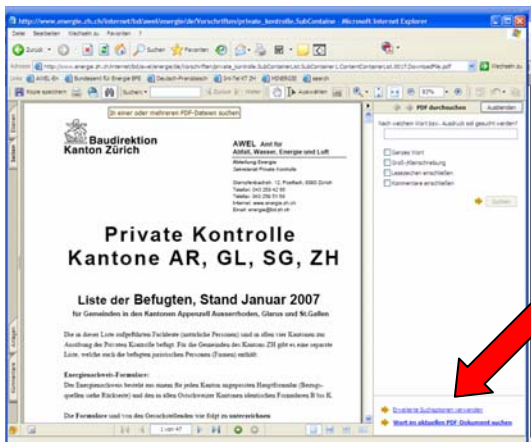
http://www.energie.zh.ch/internet/bd/awel/energie/de/Vorschriften/private_kontrolle.SubContainer - Microsoft Internet Explorer

Datei Bearbeiten Wechseln zu Favoriten ?

Zurück Suchen Favoriten

Adresse http://www.energie.zh.ch/internet/bd/awel/energie/de/Vorschriften/private_kontrolle.SubContainerList.SubContainer1.ContentContainerList.0017.DownloadFile.pdf Wechseln zu

Links AWEL-EN Bundesamt für Energie BFE Deutsch-Französisch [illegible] search

Kopie speichern Suchen

In einer oder mehreren PDF-Dateien suchen

Baudirektion
Kanton Zürich

AWEL Amt für
Abfall, Wasser, Energie und Luft

Abteilung Energie
Sekretariat Private Kontrolle

Stampfenbachstr. 12, Postfach, 8090 Zürich
Telefon 043 259 42 66
Telefax 043 259 51 58
Internet: www.energie.zh.ch
Email: energie@bd.zh.ch

Private Kontrolle
Kantone AR, GL, SG, ZH

Liste der Befugten, Stand Januar 2007
für Gemeinden in den Kantonen Appenzell Ausserrhoden, Glarus und St.Gallen

Die in dieser Liste aufgeführten Fachleute (natürliche Personen) sind in allen vier Kantonen zur Ausübung der Privaten Kontrolle befugt. Für die Gemeinden des Kantons ZH gibt es eine separate Liste, welche auch die befugten juristischen Personen (Firmen) enthält.

Energienachweis-Formulare:
Der Energienachweis besteht aus einem für jeden Kanton angepassten Hauptformular (Bezugsquellen siehe Rückseite) und den in allen Ostschweizer Kantonen identischen Formularen B bis K.

Die Formulare und von den Geschäftsstellen wie folgt zu unterzeichnen

1 von 47

PDF durchsuchen Ausblenden

Nach welchem Wort bzw. Ausdruck soll gesucht werden?

Ganzes Wort
Groß-/Kleinschreibung
Lesezeichen einschließen
Kommentare einschließen

Suchen

Erweiterte Suchoptionen verwenden
Wort im aktuellen PDF-Dokument suchen